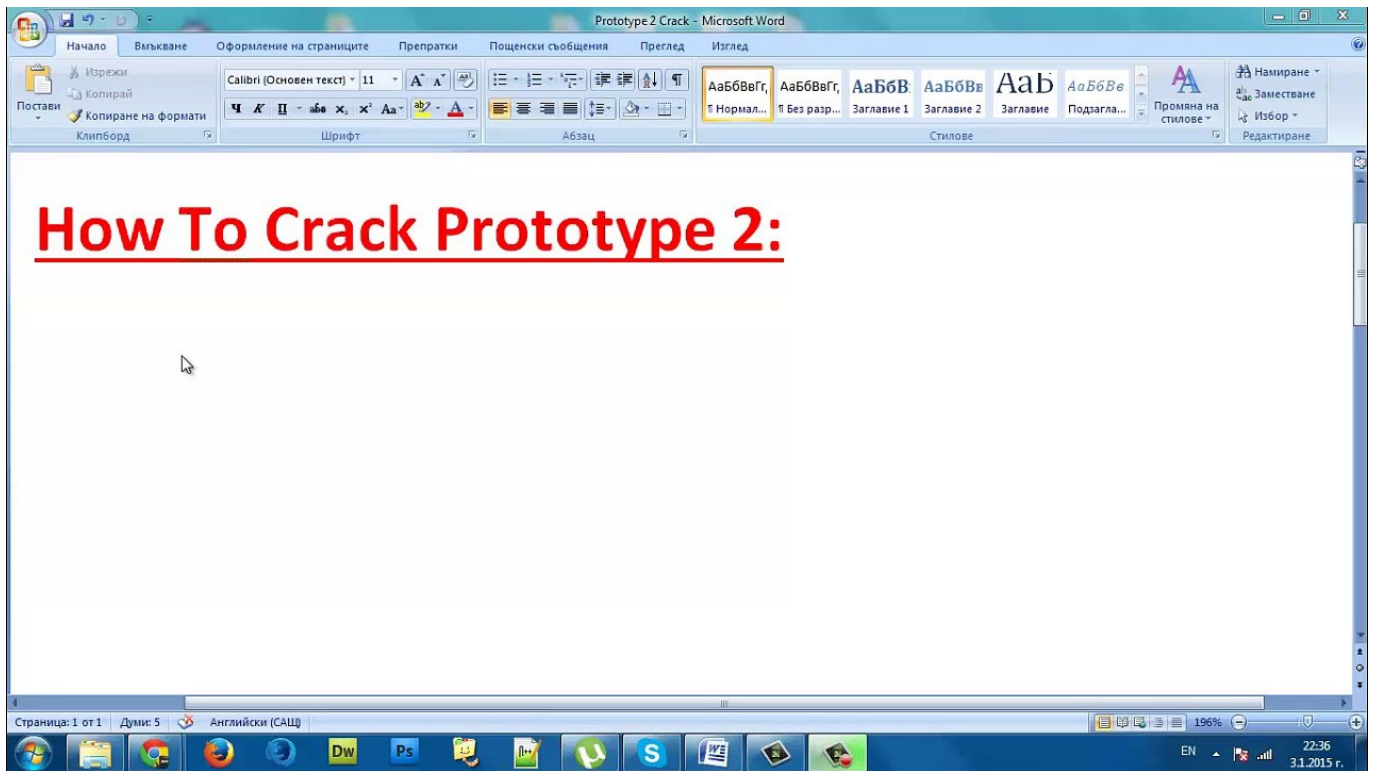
Prototype 2 Crack - Microsoft Word

Начало Вмъкване Оформление на страниците Препратки Пощенски съобщения Преглед Изглед

Изрежи
Копирай
Поставете
Копиране на формати
Клипборд

Calibri (Основен текст) 11
Шрифт

Абзац

АаБбВвГг, ¶ Нормал...
АаБбВвГг, ¶ Без разр...
АаБбВ Заглавие 1
АаБбВв Заглавие 2
АаЬ Заглавие
АаБбВв Подзагла...
Промяна на стилове
Стилове

Намиране
Заместване
Избор
Редактиране

How To Crack Prototype 2:

Страница: 1 от 1 Думи: 5 Английски (САЩ) 196%

Dw Ps

EN 22:36 3.1.2015 г.